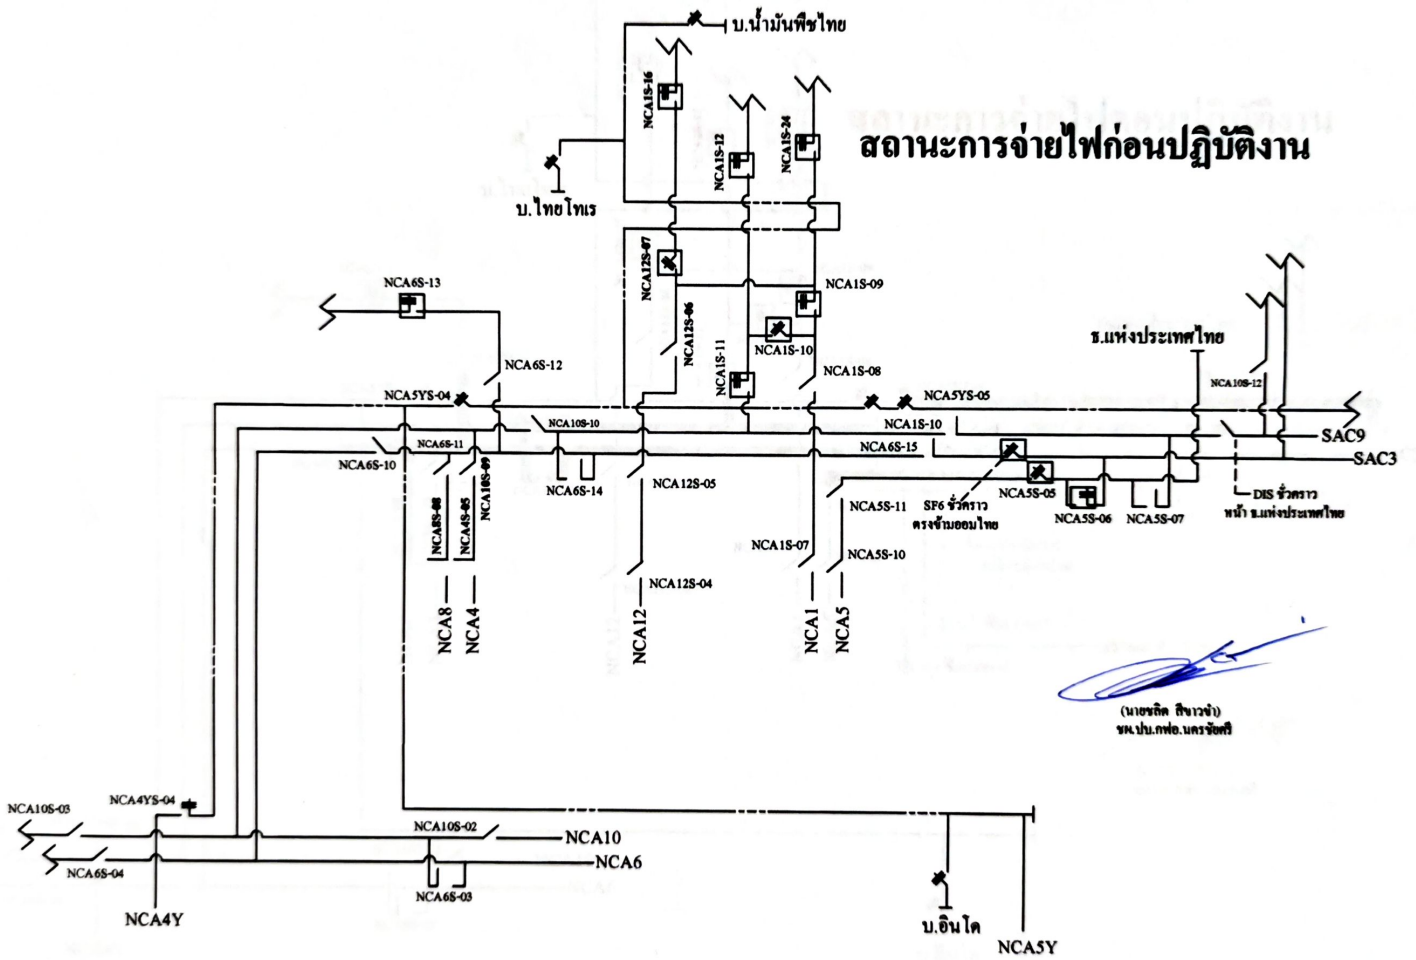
สถานะการจ่ายไฟก่อนปฏิบัติงาน

บ.น้ำมันพืชไทย
NCA1S-16
NCA1S-12
NCA1S-34
บ.ไทยโทเร
NCA12S-07
NCA1S-09
NCA12S-06
NCA1S-10
NCA1S-11
NCA6S-13
NCA6S-12
ธ.แห่งประเทศไทย
NCA1S-08
NCA5YS-04
NCA5YS-05
NCA10S-12
NCA10S-10
NCA1S-10
SAC9
NCA6S-11
NCA6S-15
SAC3
NCA6S-10
NCA6S-14
NCA12S-05
NCA5S-05
DIS ชั่วคราว หน้า ธ.แห่งประเทศไทย
NCA8S-08
NCA4S-05
NCA10S-09
NCA5S-11
SF6 ชั่วคราว ตรงข้ามออมไทย
NCA5S-06
NCA5S-07
NCA1S-07
NCA5S-10
NCA12S-04
NCA8
NCA4
NCA12
NCA1
NCA5
(นายธลิต สิขาวชำ)
ชผ.ปบ.กฟอ.นครชัยศรี
NCA10S-03
NCA4YS-04
NCA10S-02
NCA10
NCA6S-04
NCA6
NCA6S-03
NCA4Y
บ.อินโด
NCA5Y